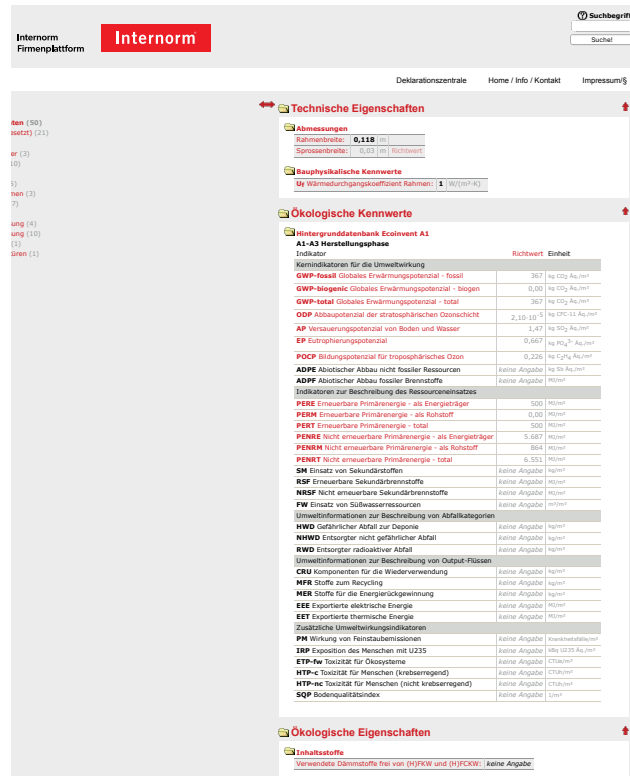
Internorm
Firmenplattform

Internorm

Suchbegriff
Suche!

Deklarationszentrale Home / Info / Kontakt Impressum/§

ten (50)
setzt) (21)

er (3)
10)

5)
men (3)
7)

ung (4)
ung (10)
(1)
üren (1)

Technische Eigenschaften

Abmessungen

| Rahmenbreite: | 0,118 | m | |
|---|---|---|---|
| Sprossenbreite: | 0,03 | m | Richtwert |

Bauphysikalische Kennwerte

| $U_f$ Wärmedurchgangskoeffizient Rahmen: | 1 | W/(m²·K) |
|---|---|---|

Ökologische Kennwerte

Hintergrunddatenbank Ecoinvent A1

A1-A3 Herstellungsphase

| Indikator | Richtwert | Einheit |
|---|---|---|
| Kernindikatoren für die Umweltwirkung | | |
| GWP-fossil Globales Erwärmungspotenzial - fossil | 367 | kg $CO_2$ Äq./m² |
| GWP-biogenic Globales Erwärmungspotenzial - biogen | 0,00 | kg $CO_2$ Äq./m² |
| GWP-total Globales Erwärmungspotenzial - total | 367 | kg $CO_2$ Äq./m² |
| ODP Abbaupotenzial der stratosphärischen Ozonschicht | $2,10 \cdot 10^{-5}$ | kg CFC-11 Äq./m² |
| AP Versauerungspotenzial von Boden und Wasser | 1,47 | kg $SO_2$ Äq./m² |
| EP Eutrophierungspotenzial | 0,667 | kg $PO_4^{3-}$ Äq./m² |
| POCP Bildungspotenzial für troposphärisches Ozon | 0,226 | kg $C_2H_4$ Äq./m² |
| ADPE Abiotischer Abbau nicht fossiler Ressourcen | keine Angabe | kg Sb Äq./m² |
| ADPF Abiotischer Abbau fossiler Brennstoffe | keine Angabe | MJ/m² |
| Indikatoren zur Beschreibung des Ressourceneinsatzes | | |
| PERE Erneuerbare Primärenergie - als Energieträger | 500 | MJ/m² |
| PERM Erneuerbare Primärenergie - als Rohstoff | 0,00 | MJ/m² |
| PERT Erneuerbare Primärenergie - total | 500 | MJ/m² |
| PENRE Nicht erneuerbare Primärenergie - als Energieträger | 5.687 | MJ/m² |
| PENRM Nicht erneuerbare Primärenergie - als Rohstoff | 864 | MJ/m² |
| PENRT Nicht erneuerbare Primärenergie - total | 6.551 | MJ/m² |
| SM Einsatz von Sekundärstoffen | keine Angabe | kg/m² |
| RSF Erneuerbare Sekundärbrennstoffe | keine Angabe | MJ/m² |
| NRSF Nicht erneuerbare Sekundärbrennstoffe | keine Angabe | MJ/m² |
| FW Einsatz von Süßwasserressourcen | keine Angabe | m³/m² |
| Umweltinformationen zur Beschreibung von Abfallkategorien | | |
| HWD Gefährlicher Abfall zur Deponie | keine Angabe | kg/m² |
| NHWD Entsorgter nicht gefährlicher Abfall | keine Angabe | kg/m² |
| RWD Entsorgter radioaktiver Abfall | keine Angabe | kg/m² |
| Umweltinformationen zur Beschreibung von Output-Flüssen | | |
| CRU Komponenten für die Wiederverwendung | keine Angabe | kg/m² |
| MFR Stoffe zum Recycling | keine Angabe | kg/m² |
| MER Stoffe für die Energierückgewinnung | keine Angabe | kg/m² |
| EEE Exportierte elektrische Energie | keine Angabe | MJ/m² |
| EET Exportierte thermische Energie | keine Angabe | MJ/m² |
| Zusätzliche Umweltwirkungsindikatoren | | |
| PM Wirkung von Feinstaubemissionen | keine Angabe | Krankheitsfälle/m² |
| IRP Exposition des Menschen mit U235 | keine Angabe | kBq U235 Äq./m² |
| ETP-fw Toxizität für Ökosysteme | keine Angabe | CTUe/m² |
| HTP-c Toxizität für Menschen (krebserregend) | keine Angabe | CTUh/m² |
| HTP-nc Toxizität für Menschen (nicht krebserregend) | keine Angabe | CTUh/m² |
| SQP Bodenqualitätsindex | keine Angabe | 1/m² |

Ökologische Eigenschaften

Inhaltsstoffe

| Verwendete Dämmstoffe frei von (H)FKW und (H)FCKW: | keine Angabe |
|---|---|